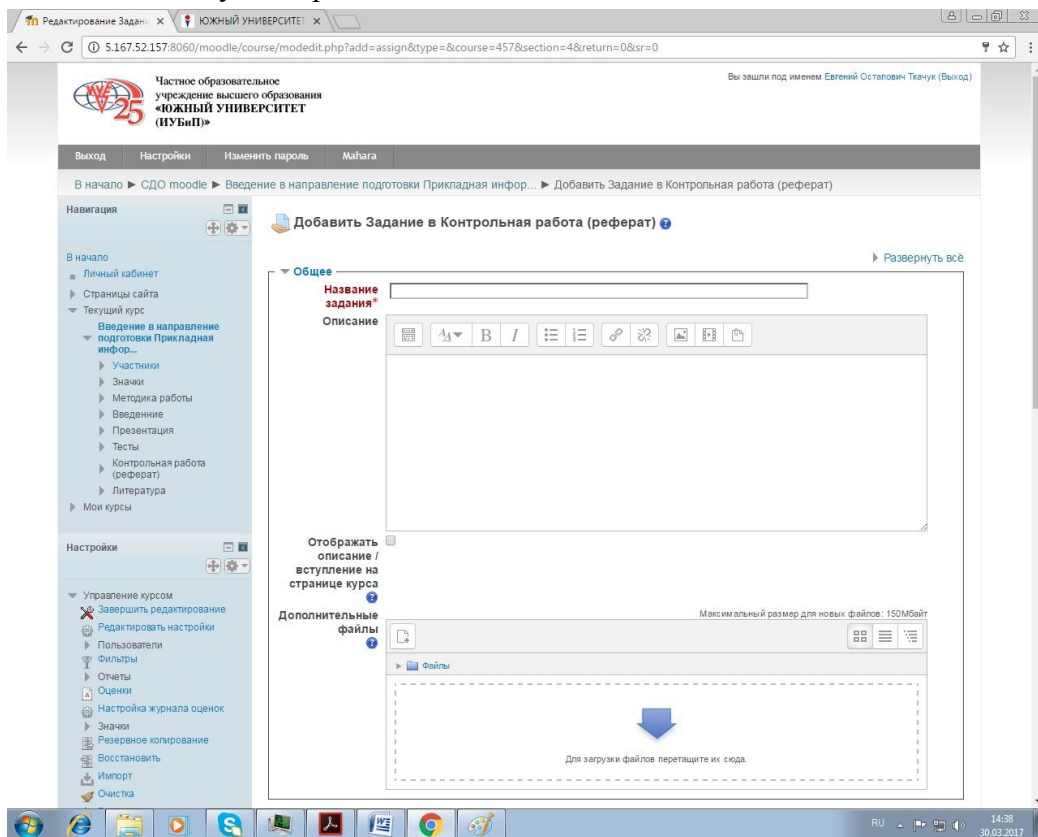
Редактирование Задани ×
ЮЖНЫЙ УНИВЕРСИТЕТ ×

5.167.52.157:8060/moodle/course/modedit.php?add=assign&type=&course=457&section=4&return=0&sr=0

25

Частное образовательное учреждение высшего образования «ЮЖНЫЙ УНИВЕРСИТЕТ (ИУБиП)»

Вы зашли под именем Евгений Остапович Ткачук (Выход)

Выход Настройки Изменить пароль Mahara

В начало ► СДО moodle ► Введение в направление подготовки Прикладная инфор... ► Добавить Задание в Контрольная работа (реферат)

Навигация

В начало
Личный кабинет
Страницы сайта
Текущий курс
Введение в направление подготовки Прикладная инфор...
Участники
Значки
Методика работы
Введение
Презентация
Тесты
Контрольная работа (реферат)
Литература
Мои курсы

Настройки

Управление курсом
Завершить редактирование
Редактировать настройки
Пользователи
Фильтры
Отчеты
Оценки
Настройка журнала оценок
Значки
Резервное копирование
Восстановить
Импорт
Очистка

Добавить Задание в Контрольная работа (реферат)

Развернуть всё

Общее

Название задания*

Описание

B I

Отображать описание / вступление на странице курса

Дополнительные файлы

Максимальный размер для новых файлов: 150Мбайт

Файлы

Для загрузки файлов перетащите их сюда.

RU 14:38 30.03.2017